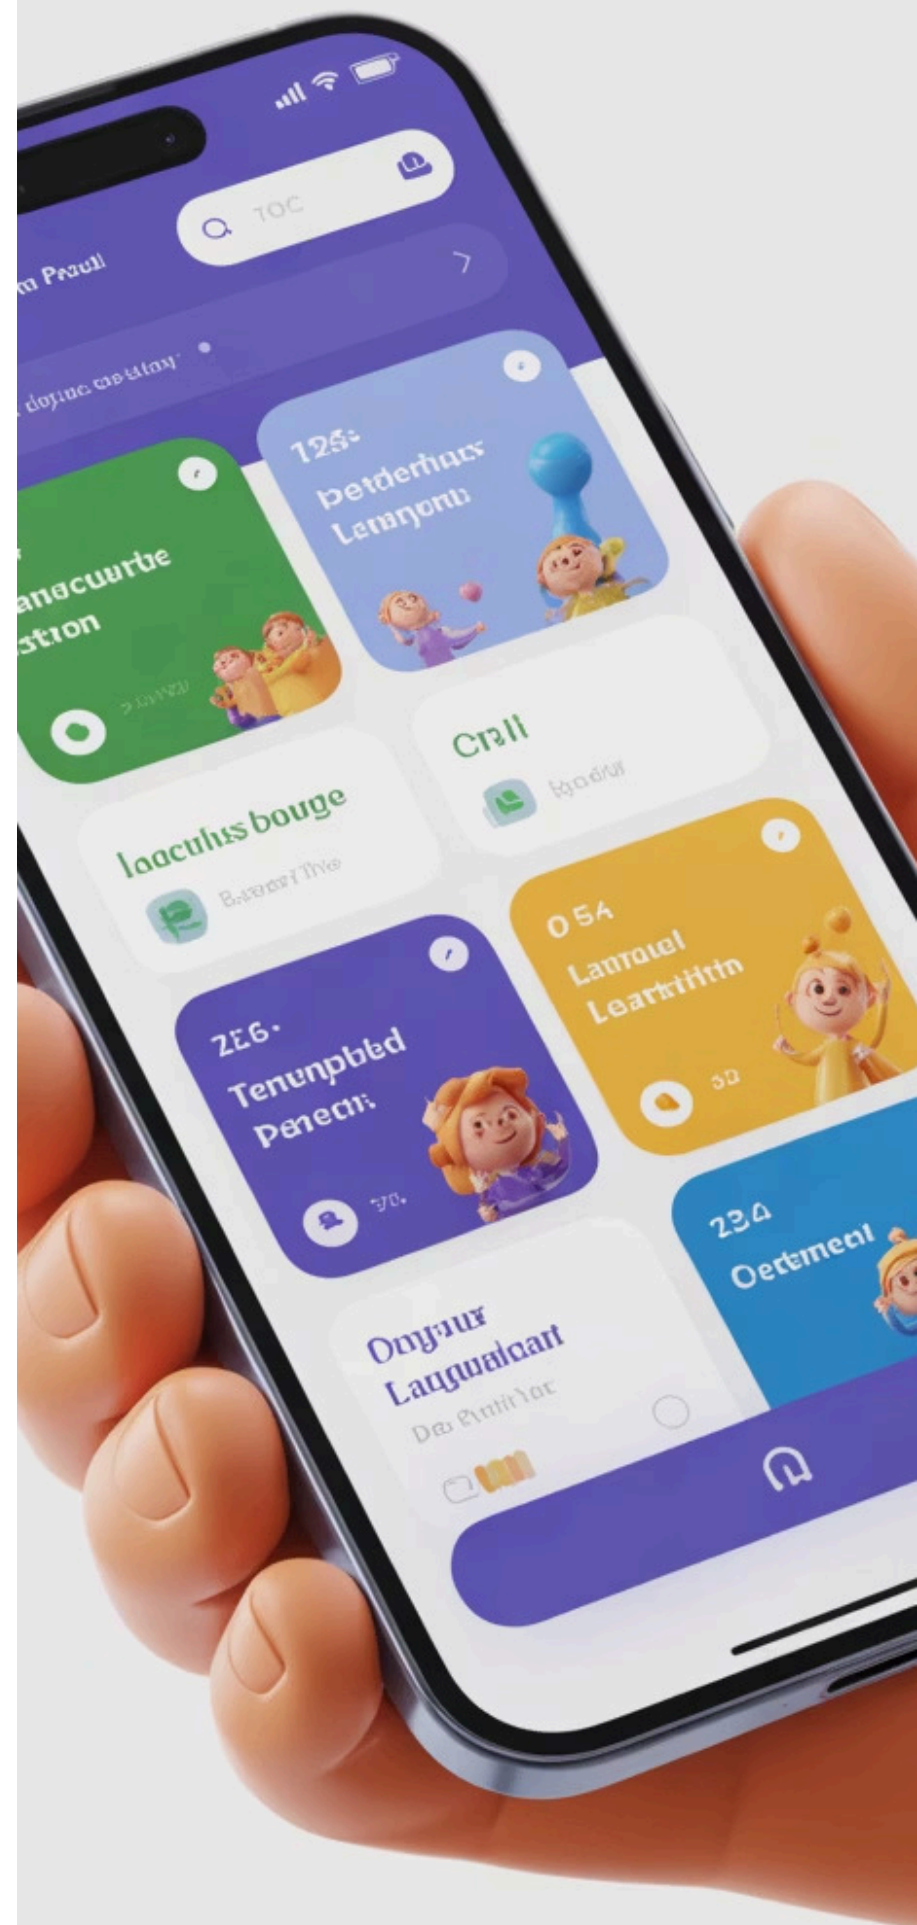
TOC

n Paul

dojuc osstay

anocuwbe
stion

125:
Detderhacs
Lemonu

Crll

Igodw

Iaacuhsbouge

Baseer Tho

0 54
Lanroel
Learkithin

52

256·
Tenunpbed
Penecn

510.

234
Oetmeal

Ongnur
Laugwaloart
Das Rnthtac